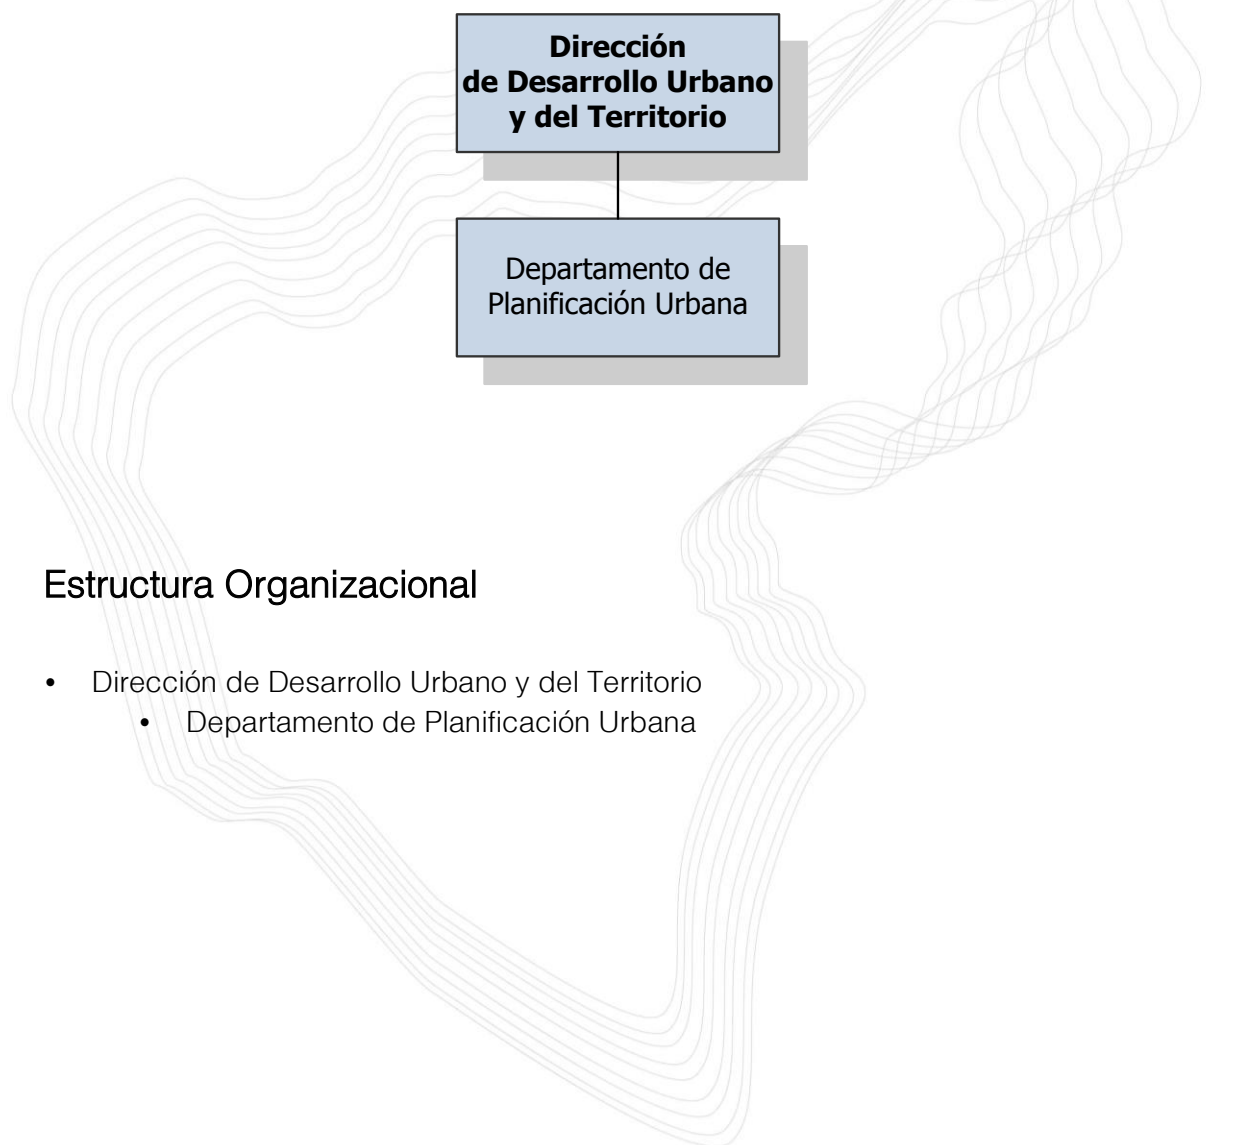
**Dirección de Desarrollo Urbano y del Territorio**

Departamento de Planificación Urbana

Estructura Organizacional

- Dirección de Desarrollo Urbano y del Territorio
    - Departamento de Planificación Urbana